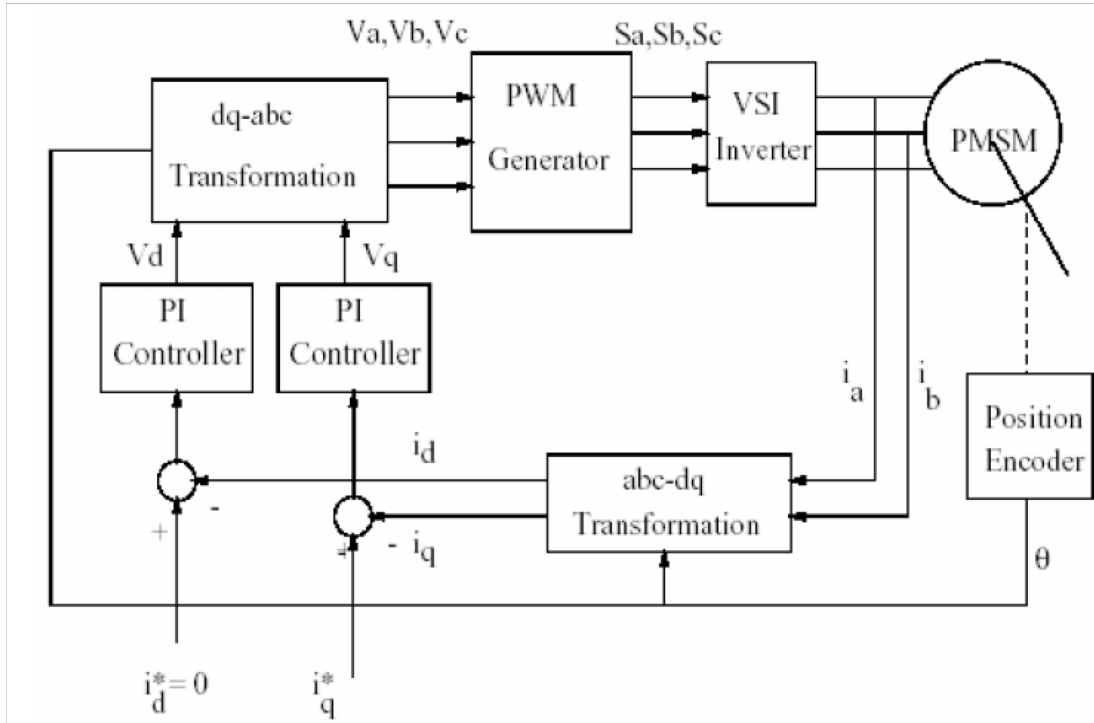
Va,Vb,Vc

Sa,Sb,Sc

dq-abc Transformation

PWM Generator

VSI Inverter

PMSM

Vd

Vq

PI Controller

PI Controller

$i_a$

$i_b$

Position Encoder

$i_d$

abc-dq Transformation

+

-

+

- $i_q$

θ

$i_d^* = 0$

$i_q^*$